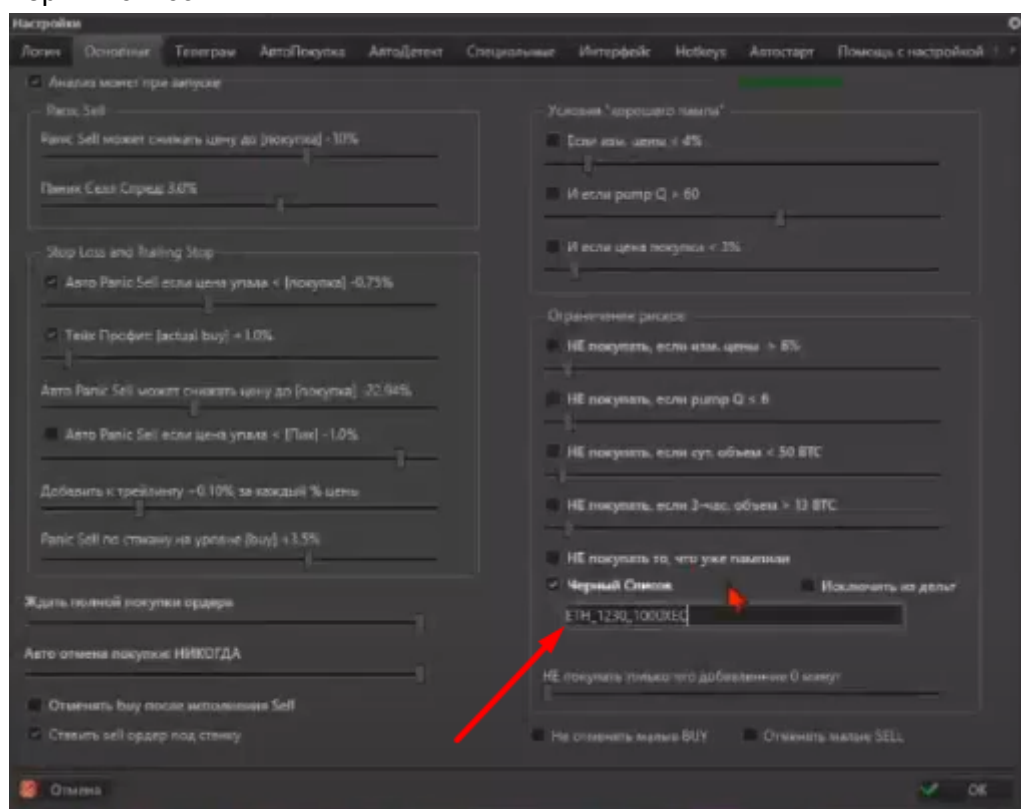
Настройки

Логин | Основные | Телеграм | АвтоПокупка | АвтоДетект | Специальные | Интерфейс | Hotkeys | Автостарт | Помощь с настройкой

Анализ монет при запуске

Panic Sell

Panic Sell может снижать цену до [покупка] -10%

Паник Селл Спред: 3.0%

Stop Loss and Trailing Stop

Авто Panic Sell если цена упала < [покупка] -0.75%

Тейк Профит: [actual buy] +1.0%

Авто Panic Sell может снижать цену до [покупка] -20.94%

Авто Panic Sell если цена упала < [Пик] -1.0%

Добавить к трейлингу +0.10% за каждый % цены

Panic Sell по стакану на уровне [buy] +3.5%

Ждать полной покупки ордера

Авто отмена покупки: НИКОГДА

Отменять buy после исполнения Sell

Ставить sell ордер под стенку

Условия "хорошего пампа"

Если изм. цены < 4%

И если pump Q > 60

И если цена покупки < 3%

Ограничение рисков

НЕ покупать, если изм. цены > 8%

НЕ покупать, если pump Q < 8

НЕ покупать, если сут. объем < 50 BTC

НЕ покупать, если 3-час. объем > 13 BTC

НЕ покупать то, что уже памплии

Черный Список

Исключить из дельт

ETH_1230_1000XEC

НЕ покупать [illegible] добавления 0 минут

Не отменять малые BUY

Отменять малые SELL

Отмена

OK